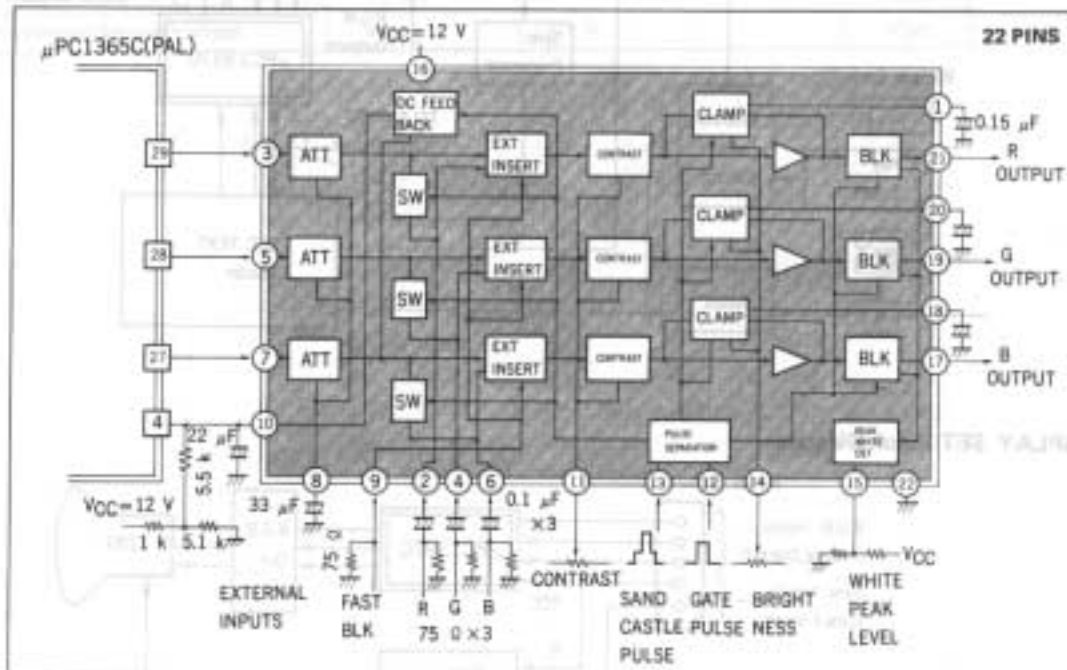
$\mu$PC1365C(PAL)

$V_{CC}$=12 V

16

22 PINS

DC FEED BACK

CLAMP

1

0.15 $\mu$F

29

3

ATT

EXT INSERT

CONTRAST

BLK

21

R OUTPUT

SW

CLAMP

20

28

5

ATT

EXT INSERT

CONTRAST

BLK

19

G OUTPUT

SW

CLAMP

18

27

7

ATT

EXT INSERT

CONTRAST

BLK

17

B OUTPUT

SW

4

10

22 $\mu$F

5.5 k

PULSE SEPARATION

PEAK WHITE DET

$V_{CC}$=12 V

1 k

5.1 k

8

33 $\mu$F

9

2

4

6

0.1 $\mu$F ×3

11

13

12

14

15

22

75 Ω

EXTERNAL INPUTS

FAST BLK

R G B

75 Ω×3

CONTRAST

SAND CASTLE PULSE

GATE PULSE

BRIGHT NESS

$V_{CC}$

WHITE PEAK LEVEL